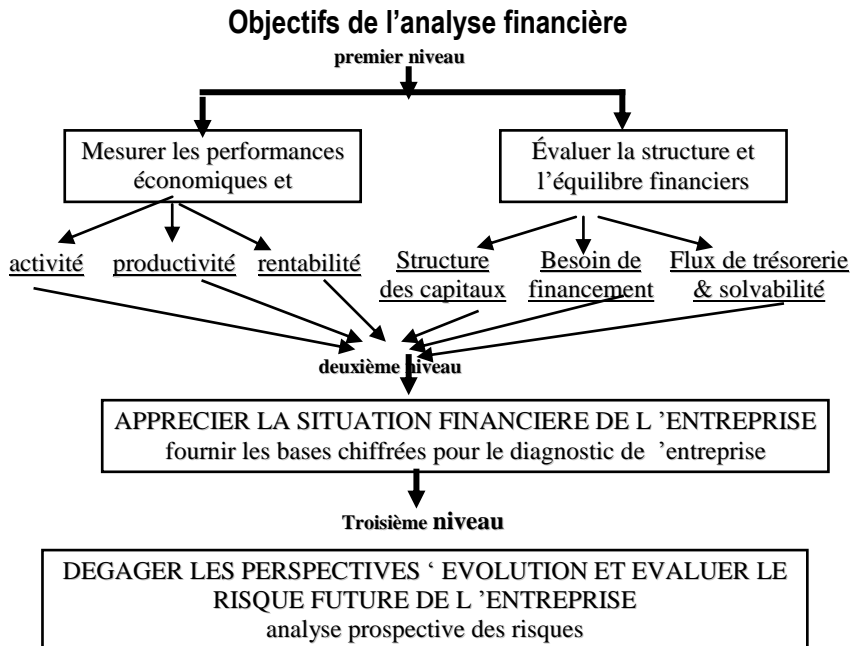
Objectifs de l'analyse financière

premier niveau

Mesurer les performances économiques et

Évaluer la structure et l'équilibre financiers

activité

productivité

rentabilité

Structure des capitaux

Besoin de financement

Flux de trésorerie & solvabilité

deuxième niveau

APPRECIER LA SITUATION FINANCIERE DE L 'ENTREPRISE
fournir les bases chiffrées pour le diagnostic de 'entreprise

Troisième niveau

DEGAGER LES PERSPECTIVES ' EVOLUTION ET EVALUER LE RISQUE FUTURE DE L 'ENTREPRISE
analyse prospective des risques